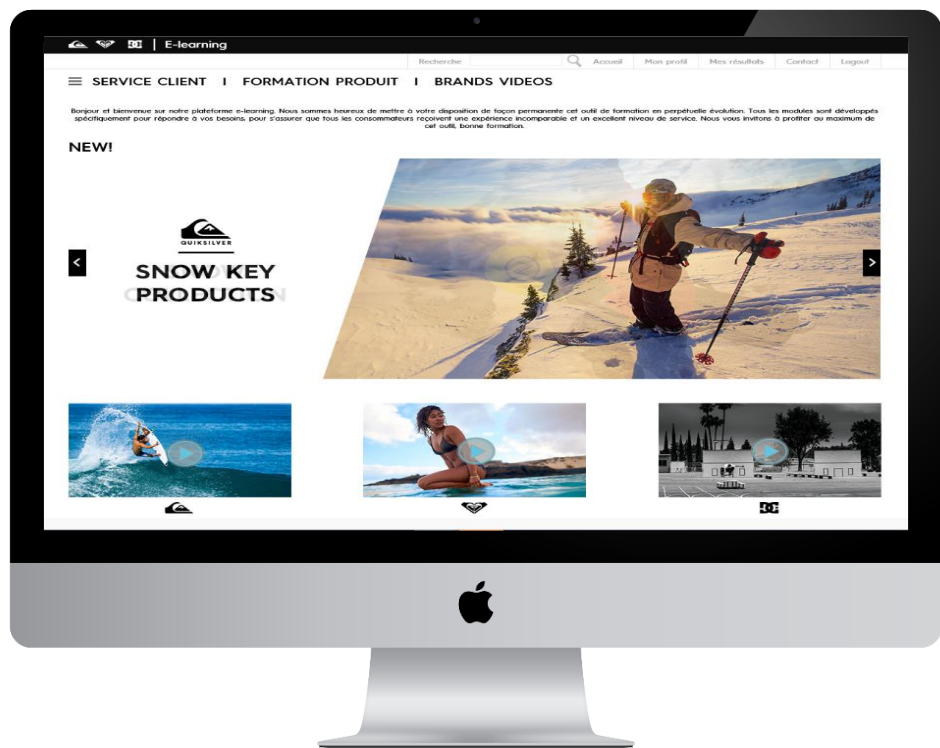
| E-learning

Recherche Accueil Mon profil Mes résultats Contact Logout

SERVICE CLIENT I FORMATION PRODUIT I BRANDS VIDEOS

Bonjour et bienvenue sur notre plateforme e-learning. Nous sommes heureux de mettre à votre disposition de façon permanente cet outil de formation en perpétuelle évolution. Tous les modules sont développés spécifiquement pour répondre à vos besoins, pour s'assurer que tous les consommateurs reçoivent une expérience incomparable et un excellent niveau de service. Nous vous invitons à profiter au maximum de cet outil, bonne formation.

NEW!

QUIKSILVER

SNOW KEY PRODUCTS

DC